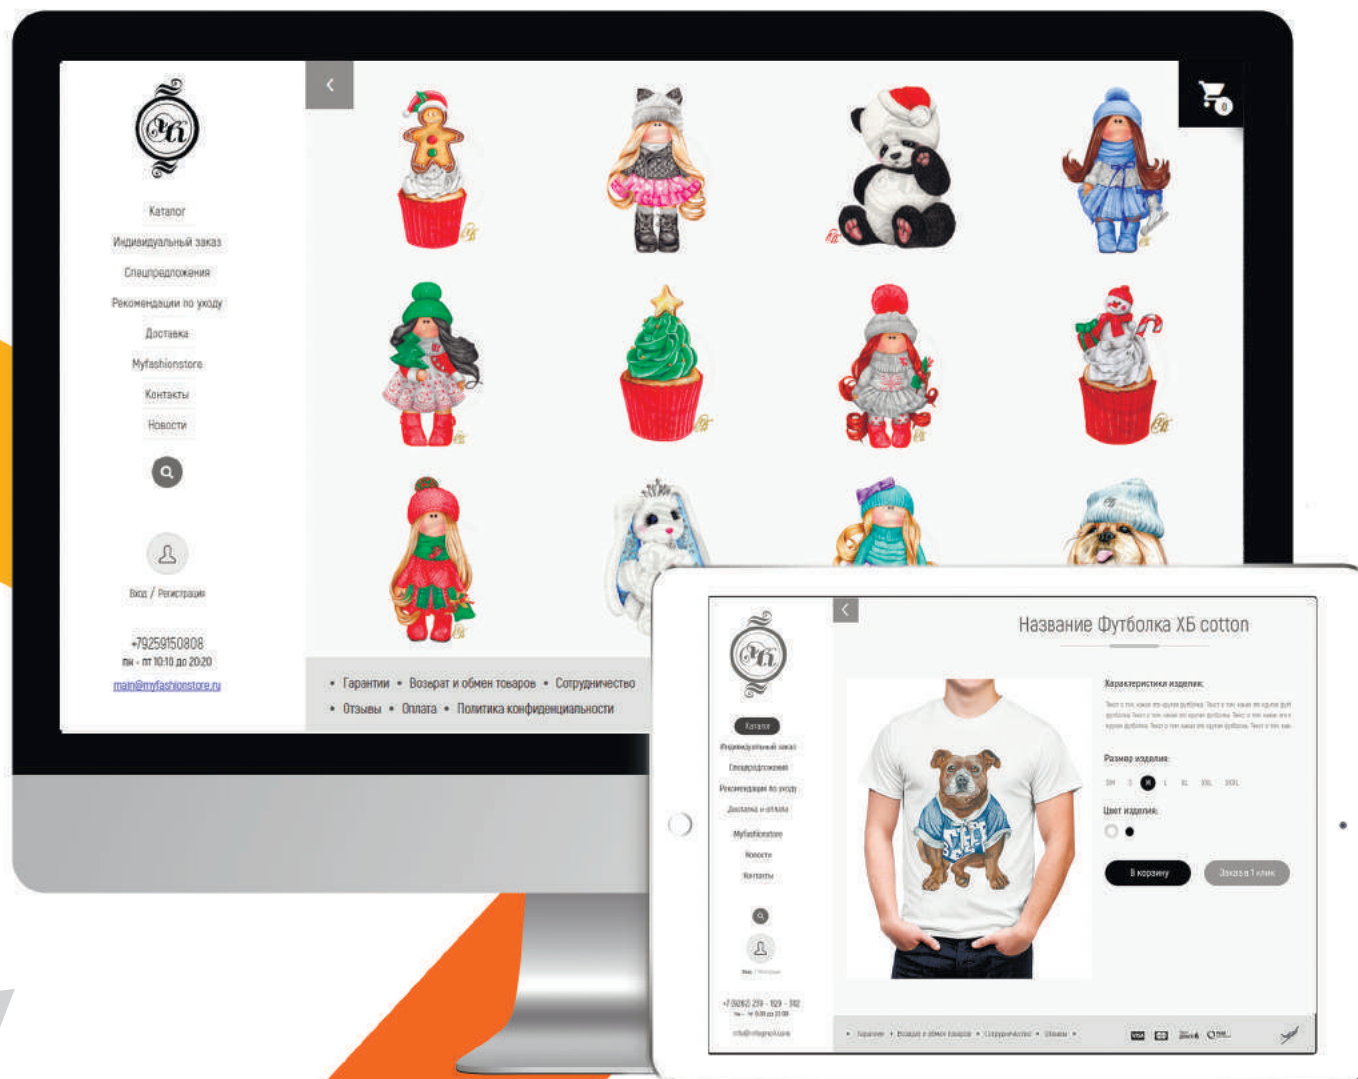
Каталог
Индивидуальный заказ
Спецпредложения
Рекомендации по уходу
Доставка
Myfashionstore
Контакты
Новости

Вход / Регистрация

+79259150808
пн - пт 10:10 до 20:20
main@myfashionstore.ru

• Гарантии • Возврат и обмен товаров • Сотрудничество
• Отзывы • Оплата • Политика конфиденциальности

0

Название Футболка ХБ cotton

Каталог
Индивидуальный заказ
Спецпредложения
Рекомендации по уходу
Доставка и оплата
Myfashionstore
Новости
Контакты

Характеристики изделия:
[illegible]

Размер изделия:
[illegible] S M L XL XXL XXXL

Цвет изделия:

В корзину
Заказ в 1 клик

+7 (926) 219 - 929 - 392
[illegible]
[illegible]

• Гарантии • Возврат и обмен товаров • Сотрудничество • Отзывы •